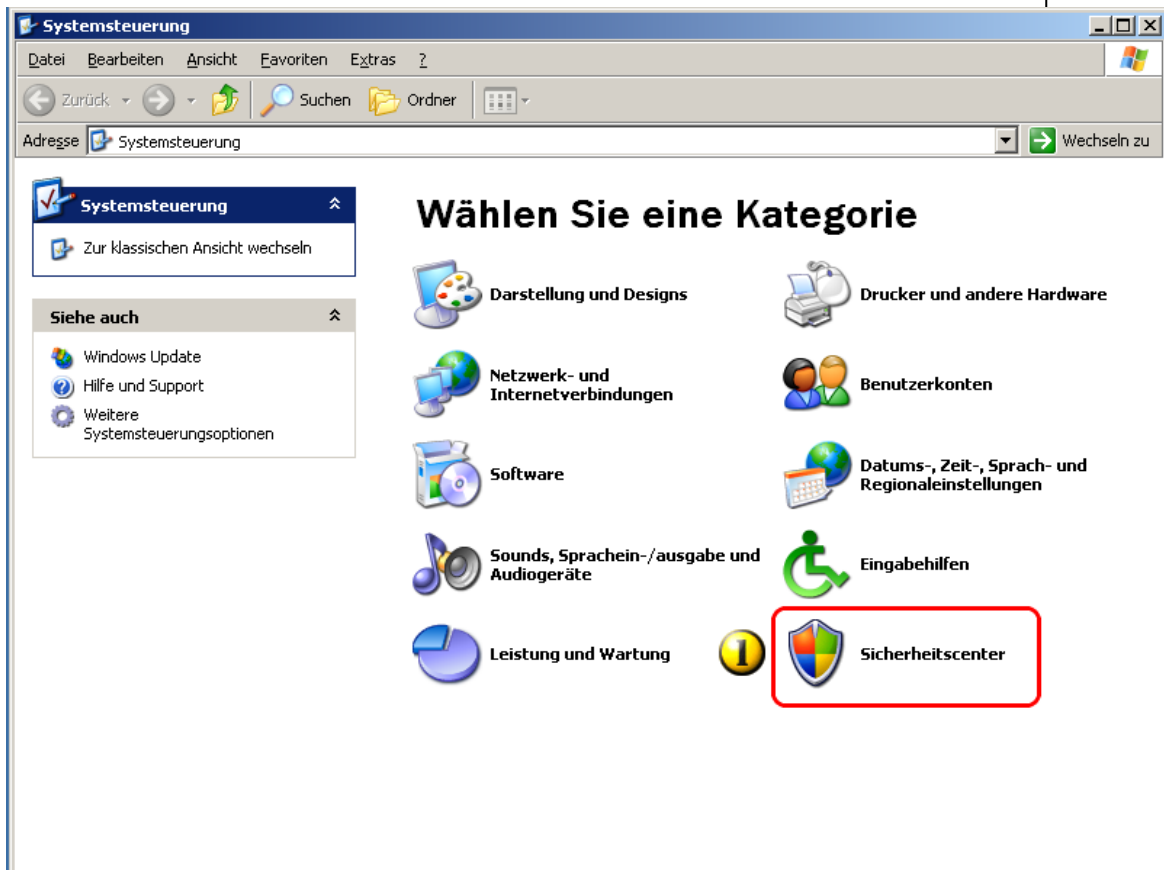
Systemsteuerung

Datei Bearbeiten Ansicht Favoriten Extras ?

Zurück Suchen Ordner

Adresse Systemsteuerung Wechseln zu

Systemsteuerung

Zur klassischen Ansicht wechseln

Siehe auch

Windows Update
Hilfe und Support
Weitere Systemsteuerungsoptionen

Wählen Sie eine Kategorie

Darstellung und Designs

Drucker und andere Hardware

Netzwerk- und Internetverbindungen

Benutzerkonten

Software

Datums-, Zeit-, Sprach- und Regionaleinstellungen

Sounds, Sprachein-/ausgabe und Audiogeräte

Eingabehilfen

Leistung und Wartung

1

Sicherheitscenter